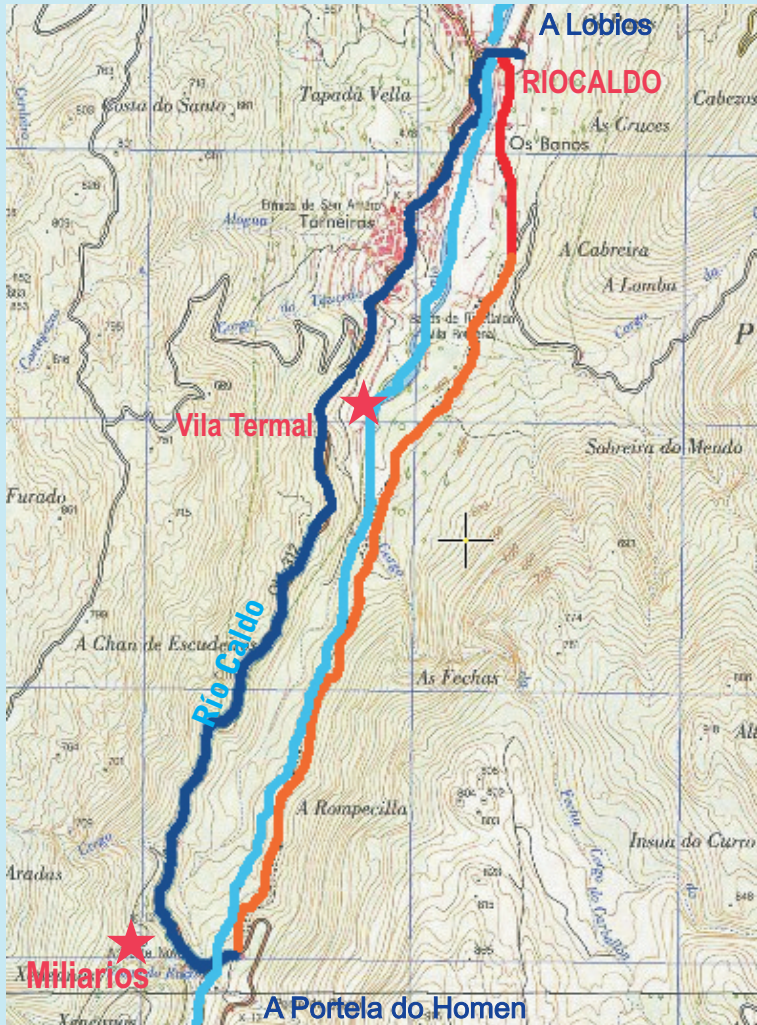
A Lobíos
RIOCALDO
Costa do Santo
Tapada Vella
Cabezos
As Cruces
Os Baños
Torneiros
A Cabreira
A Lomba
Vila Termal
Sobreira do Mendo
Furado
Río Caldo
A Chan de Escudeiro
As Fechas
A Rompecilla
Insua do Curro
Aradas
Miliarios
A Portela do Homen